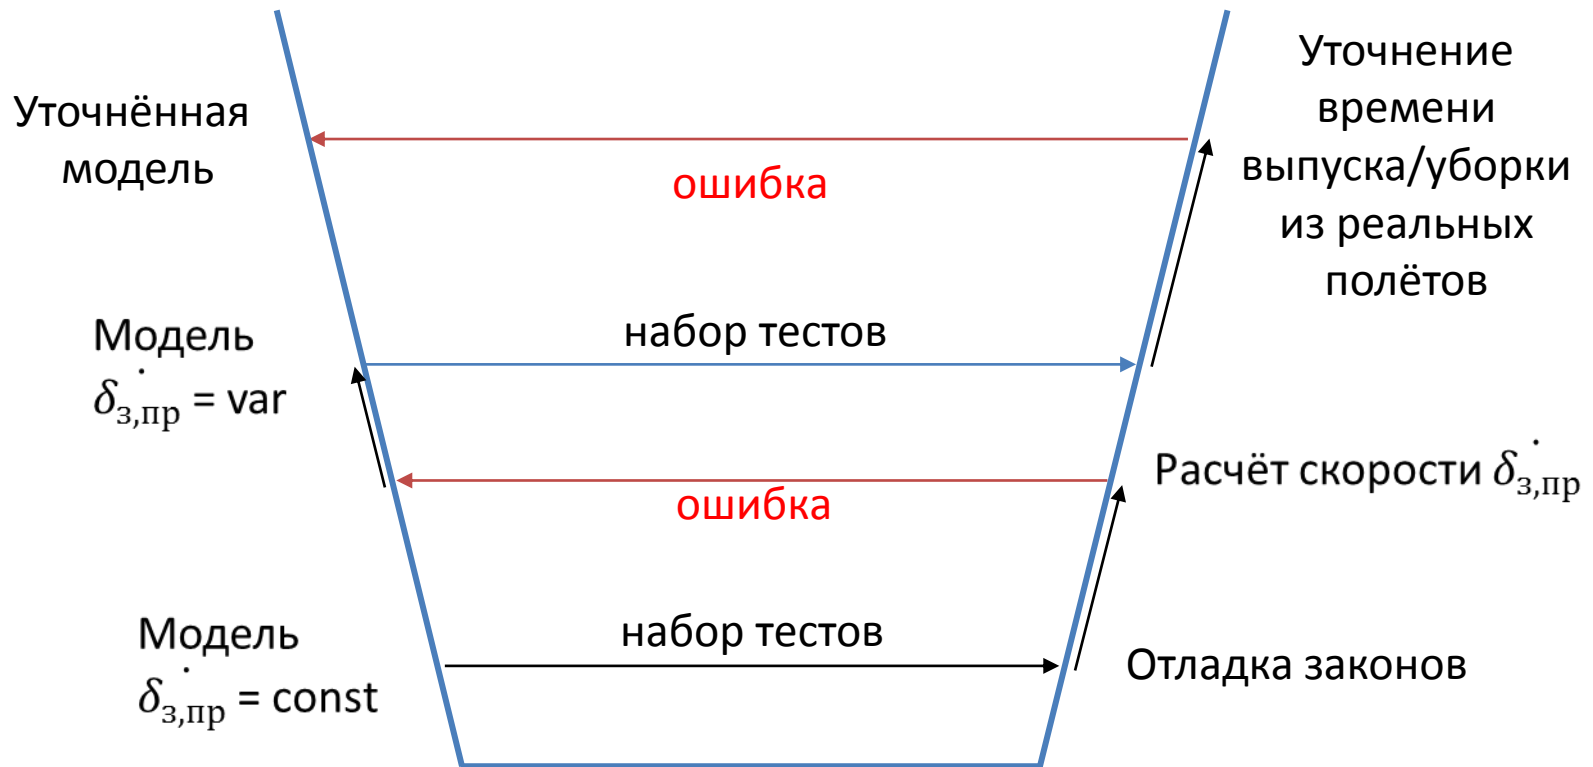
Уточнённая модель

Уточнение времени выпуска/уборки из реальных полётов

ошибка

Модель $\dot{\delta}_{з,пр}$ = var

набор тестов

Расчёт скорости $\dot{\delta}_{з,пр}$

ошибка

Модель $\dot{\delta}_{з,пр}$ = const

набор тестов

Отладка законов